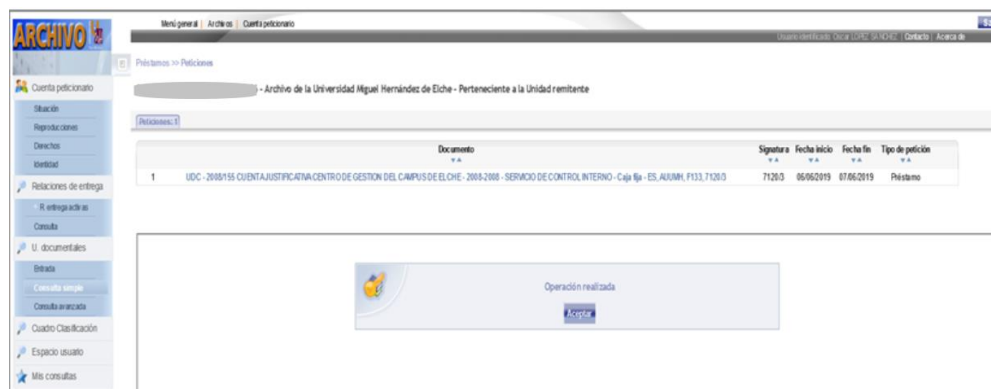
ARCHIVO

Menú general | Archivos | Cuenta peticionario

Usuario identificado: Oscar LOPEZ SANCHEZ | Contacto | Acerca de

Cuenta peticionario

Situación

Reproducciones

Derechos

Identidad

Relaciones de entrega

R. entregadas

Consulta

U. documentales

Entrada

Consulta simple

Consulta avanzada

Cuadro Clasificación

Espacio usuario

Mis consultas

Préstamos >> Peticiones

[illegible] - Archivo de la Universidad Miguel Hernández de Elche - Perteneciente a la Unidad remitente

Peticiones: 1

| | Documento | Signatura | Fecha inicio | Fecha fin | Tipo de petición |
|---|---|---|---|---|---|
| 1 | UDC - 2008/155 CUENTA JUSTIFICATIVA CENTRO DE GESTION DEL CAMPUS DE ELCHE - 2008-2008 - SERVICIO DE CONTROL INTERNO - Caja fija - ES. AUUMH, F133, 7120/3 | 7120/3 | 06/06/2019 | 07/06/2019 | Préstamo |

Operación realizada

Aceptar